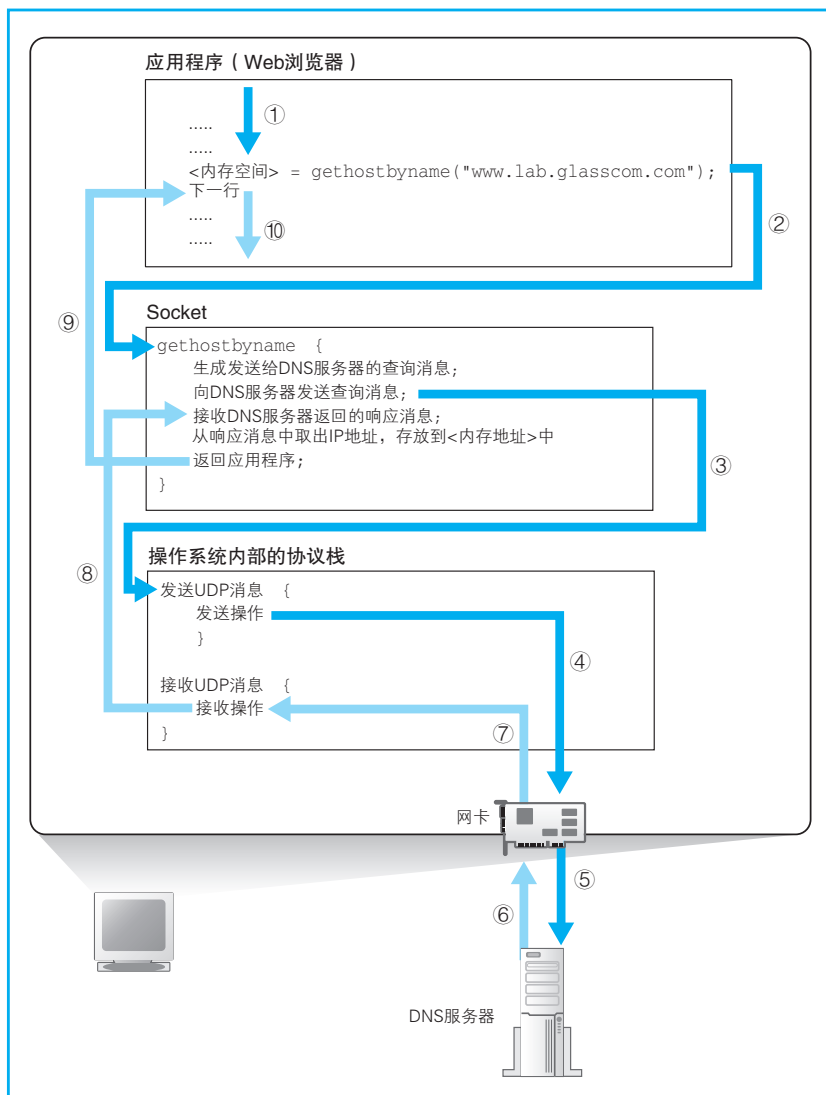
应用程序（Web浏览器）

.....
.....
<内存空间> = gethostbyname("www.lab.glasscom.com");
下一行
.....
.....

①
⑩
②

Socket

gethostbyname {
生成发送给DNS服务器的查询消息；
向DNS服务器发送查询消息；
接收DNS服务器返回的响应消息；
从响应消息中取出IP地址，存放到<内存地址>中
返回应用程序；
}

⑨
③

操作系统内部的协议栈

发送UDP消息 {
发送操作
}

接收UDP消息 {
接收操作
}

⑧
④
⑦

网卡

⑤
⑥

DNS服务器